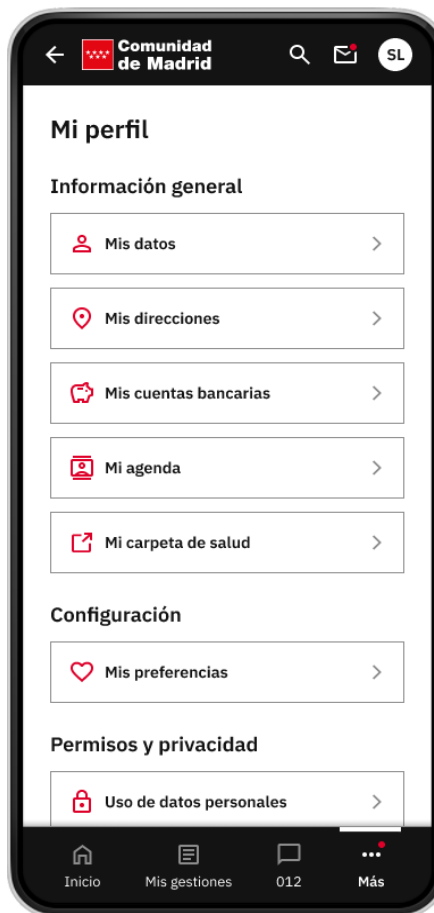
Comunidad de Madrid

SL

Mi perfil

Información general

Mis datos

Mis direcciones

Mis cuentas bancarias

Mi agenda

Mi carpeta de salud

Configuración

Mis preferencias

Permisos y privacidad

Uso de datos personales

Inicio

Mis gestiones

012

Más